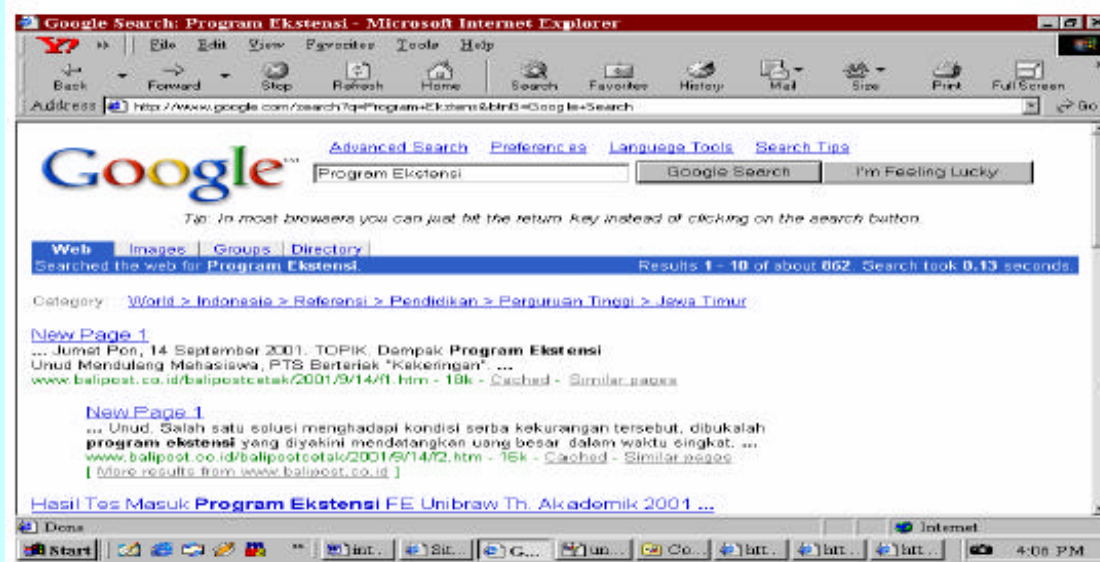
Google Search: Program Ekstensi - Microsoft Internet Explorer

Y! » File Edit View Favorites Tools Help

Back Forward Stop Refresh Home Search Favorites History Mail Size Print Full Screen

Address http://www.google.com/search?q=Program+Ekstensi&btnG=Google+Search Go

Google

Advanced Search Preferences Language Tools Search Tips

Program Ekstensi

Google Search I'm Feeling Lucky

Tip: In most browsers you can just hit the return key instead of clicking on the search button.

Web Images Groups Directory

Searched the web for Program Ekstensi. Results 1 - 10 of about 862. Search took 0.13 seconds.

Category: World > Indonesia > Referensi > Pendidikan > Perguruan Tinggi > Jawa Timur

New Page 1
... Jumat Pon, 14 September 2001. TOPIK. Dampak Program Ekstensi Unud Mendulang Mahasiswa, PTS Berteriak "Kekeringan". ...
www.balipost.co.id/balipostcetak/2001/9/14/f1.htm - 18k - Cached - Similar pages

New Page 1
... Unud. Salah satu solusi menghadapi kondisi serba kekurangan tersebut, dibukalah program ekstensi yang diyakini mendatangkan uang besar dalam waktu singkat. ...
www.balipost.co.id/balipostcetak/2001/9/14/f2.htm - 16k - Cached - Similar pages
[ More results from www.balipost.co.id ]

Hasil Tes Masuk Program Ekstensi FE Unibraw Th. Akademik 2001 ...

Done Internet

Start int... Sit... G... un... Co... htt... htt... htt... 4:08 PM